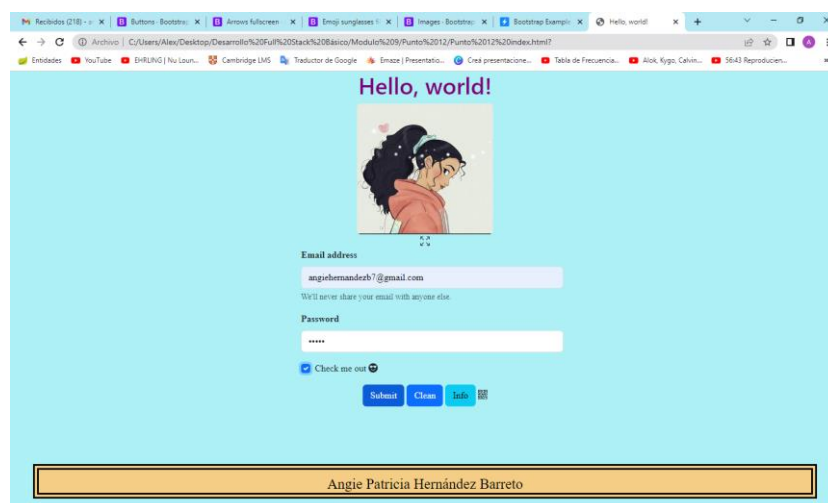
Recibidos (218) - | Buttons · Bootstrap | Arrows fullscreen | Emoji sunglasses | Images · Bootstrap | Bootstrap Example | Hello, world!

Archivo | C:/Users/Alex/Desktop/Desarrollo%20Full%20Stack%20Básico/Modulo%209/Punto%2012/Punto%2012%20index.html?

Entidades | YouTube | EHRLING | Nu Loun... | Cambridge LMS | Traductor de Google | Emaze | Presentatio... | Crea presentacione... | Tabla de Frecuencia... | Alok, Kygo, Calvin... | 56:43 Reproducien...

Hello, world!

Email address

angiehernandezb7@gmail.com

We'll never share your email with anyone else.

Password

•••••

Check me out

Submit Clean Info

Angie Patricia Hernández Barreto